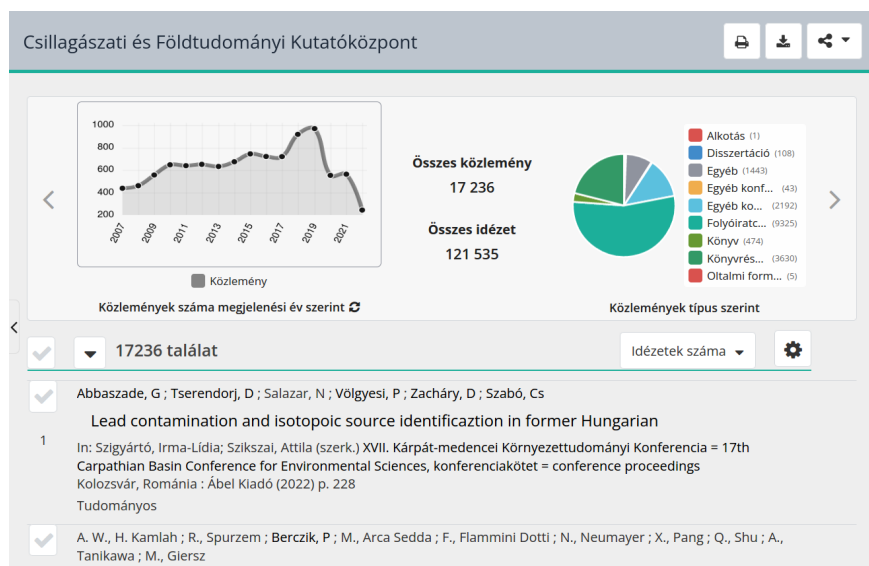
Csillagászati és Földtudományi Kutatóközpont

1000
800
600
400
200
2007
2009
2011
2013
2015
2017
2019
2021

Közlemény

Közlemények száma megjelenési év szerint

Összes közlemény
17 236
Összes idézet
121 535

Alkotás (1)
Disszertáció (108)
Egyéb (1443)
Egyéb konf... (43)
Egyéb ko... (2192)
Folyóiratc... (9325)
Könyv (474)
Könyvrés... (3630)
Oltalmi form... (5)

Közlemények típus szerint

17236 találat

Idézetek száma

Abbaszade, G ; Tserendorj, D ; Salazar, N ; Völgyesi, P ; Zacháry, D ; Szabó, Cs

Lead contamination and isotopoic source identificazction in former Hungarian

1

In: Szigyártó, Irma-Lídia; Szikszai, Attila (szerk.) XVII. Kárpát-medencei Környezettudományi Konferencia = 17th Carpathian Basin Conference for Environmental Sciences, konferenciakötet = conference proceedings
Kolozsvár, Románia : Ábel Kiadó (2022) p. 228
Tudományos

A. W., H. Kamlah ; R., Spurzem ; Berczik, P ; M., Arca Sedda ; F., Flammini Dotti ; N., Neumayer ; X., Pang ; Q., Shu ; A., Tanikawa ; M., Giersz